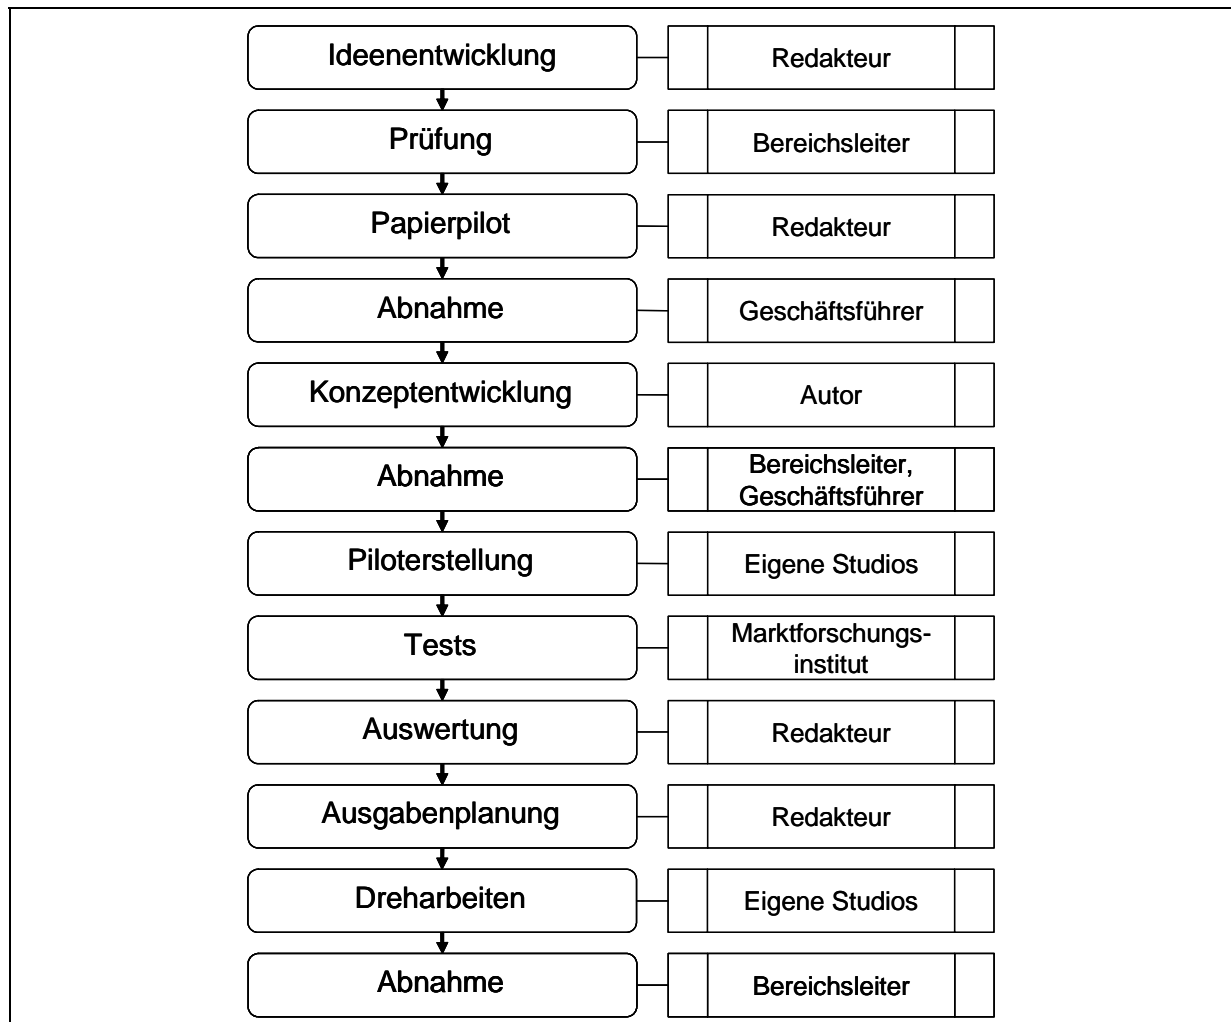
Ideenentwicklung
Redakteur

Prüfung
Bereichsleiter

Papierpilot
Redakteur

Abnahme
Geschäftsführer

Konzeptentwicklung
Autor

Abnahme
Bereichsleiter, Geschäftsführer

Piloterstellung
Eigene Studios

Tests
Marktforschungsinstitut

Auswertung
Redakteur

Ausgabenplanung
Redakteur

Dreharbeiten
Eigene Studios

Abnahme
Bereichsleiter